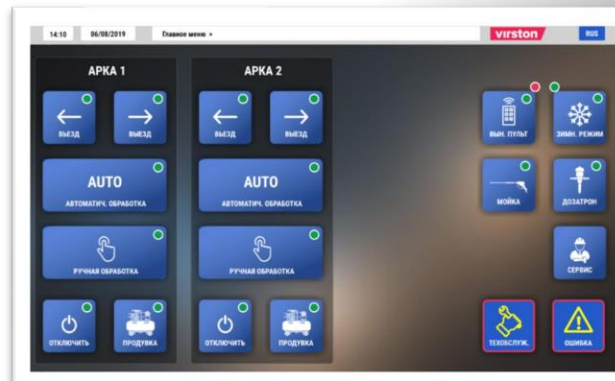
14:10 06/08/2019 Главное меню >

virston RUS

АРКА 1

← ВЫЕЗД

→ ВЫЕЗД

AUTO
АВТОМАТИЧ. ОБРАБОТКА

РУЧНАЯ ОБРАБОТКА

ОТКЛЮЧИТЬ

ПРОДУВКА

АРКА 2

← ВЫЕЗД

→ ВЫЕЗД

AUTO
АВТОМАТИЧ. ОБРАБОТКА

РУЧНАЯ ОБРАБОТКА

ОТКЛЮЧИТЬ

ПРОДУВКА

ВЫН. ПУЛЬТ

ЗИМН. РЕЖИМ

МОЙКА

ДОЗАТРОН

СЕРВИС

ТЕХОБСЛУЖ.

ОШИБКА